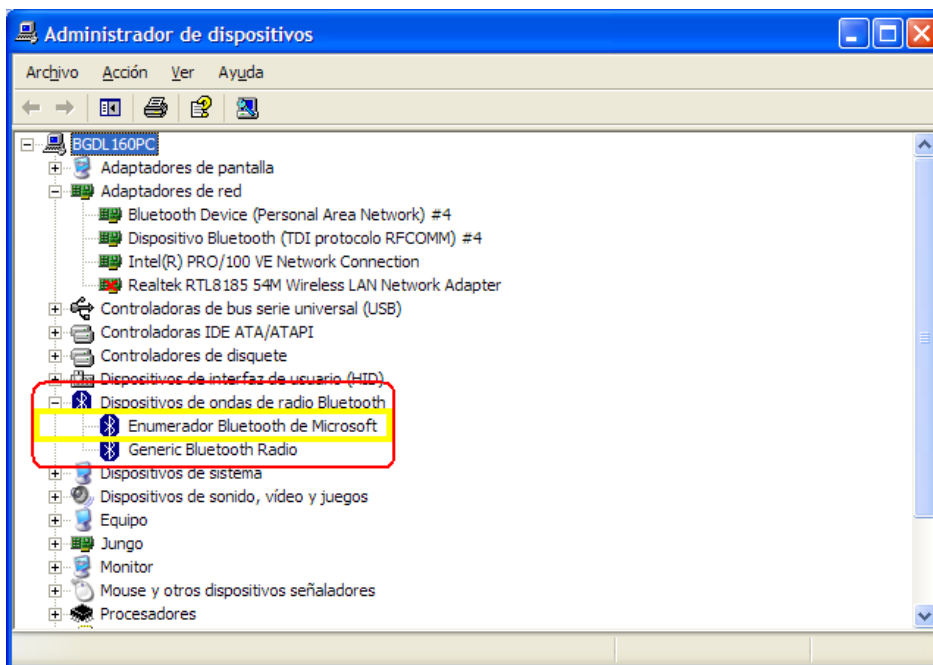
Administrador de dispositivos

Archivo Acción Ver Ayuda

BGDL160PC
Adaptadores de pantalla
Adaptadores de red
Bluetooth Device (Personal Area Network) #4
Dispositivo Bluetooth (TDI protocolo RFCOMM) #4
Intel(R) PRO/100 VE Network Connection
Realtek RTL8185 54M Wireless LAN Network Adapter
Controladoras de bus serie universal (USB)
Controladoras IDE ATA/ATAPI
Controladores de disquete
Dispositivos de interfaz de usuario (HID)
Dispositivos de ondas de radio Bluetooth
Enumerador Bluetooth de Microsoft
Generic Bluetooth Radio
Dispositivos de sistema
Dispositivos de sonido, vídeo y juegos
Equipo
Jungo
Monitor
Mouse y otros dispositivos señaladores
Procesadores